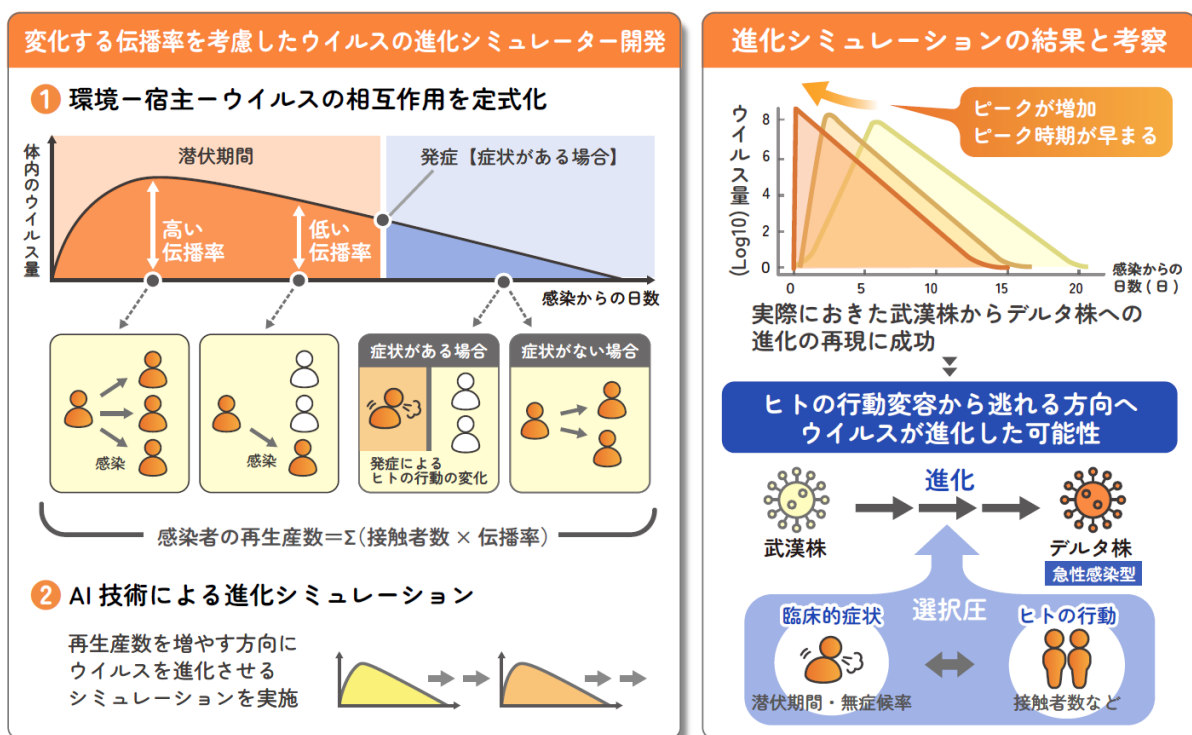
変化する伝播率を考慮したウイルスの進化シミュレーター開発

1 環境ー宿主ーウイルスの相互作用を定式化

体内のウイルス量

潜伏期間

発症【症状がある場合】

高い伝播率

低い伝播率

感染からの日数

感染

感染

症状がある場合

発症によるヒトの行動の変化

症状がない場合

感染者の再生産数＝Σ(接触者数 × 伝播率)

2 AI 技術による進化シミュレーション

再生産数を増やす方向にウイルスを進化させるシミュレーションを実施

進化シミュレーションの結果と考察

ピークが増加
ピーク時期が早まる

ウイルス量 (Log10)

8
6
4
2
0

0 5 10 15 20

感染からの日数（日）

実際におきた武漢株からデルタ株への進化の再現に成功

ヒトの行動変容から逃れる方向へウイルスが進化した可能性

進化

武漢株

デルタ株

急性感染型

選択圧

臨床的症状

潜伏期間・無症候率

ヒトの行動

接触者数など